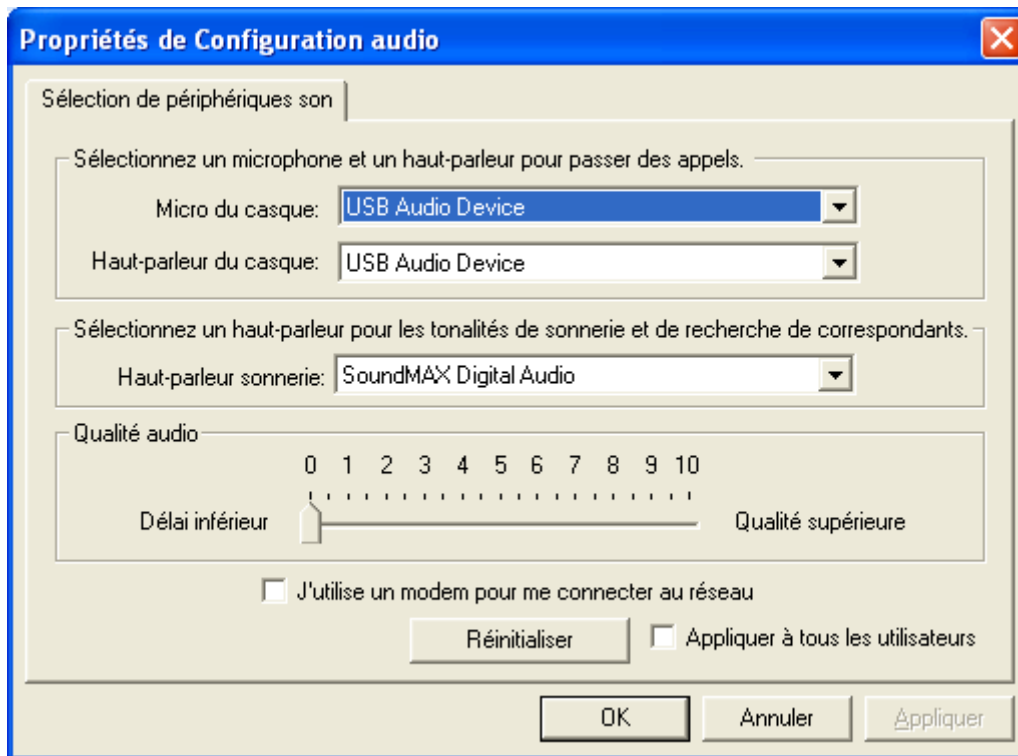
Propriétés de Configuration audio

Sélection de périphériques son

Sélectionnez un microphone et un haut-parleur pour passer des appels.

Micro du casque: USB Audio Device

Haut-parleur du casque: USB Audio Device

Sélectionnez un haut-parleur pour les tonalités de sonnerie et de recherche de correspondants.

Haut-parleur sonnerie: SoundMAX Digital Audio

Qualité audio

0 1 2 3 4 5 6 7 8 9 10

Délai inférieur

Qualité supérieure

J'utilise un modem pour me connecter au réseau

Réinitialiser

Appliquer à tous les utilisateurs

OK

Annuler

Appliquer